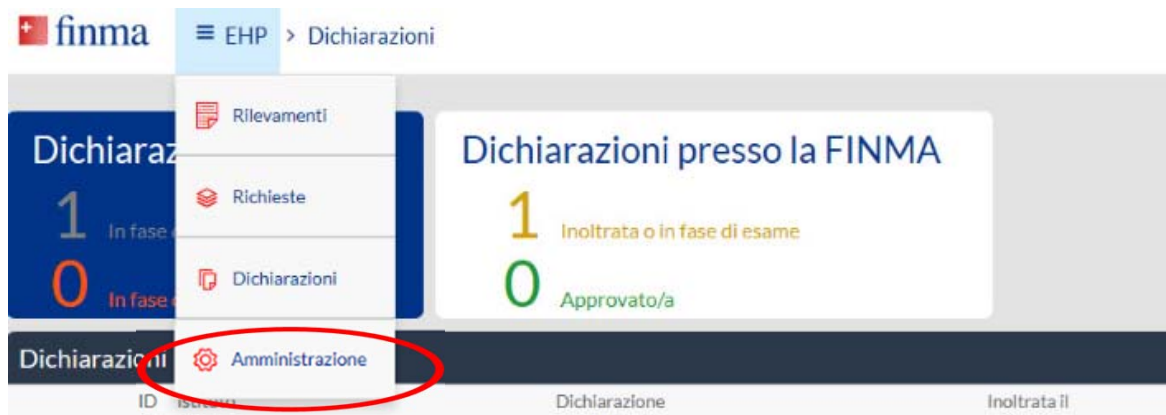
finma ≡ EHP > Dichiarazioni

Rilevamenti

Richieste

Dichiarazioni

Amministrazione

Dichiaraz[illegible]
1 In fase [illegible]
0 In fase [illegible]

Dichiarazioni presso la FINMA
1 Inoltrata o in fase di esame
0 Approvato/a

Dichiarazioni

| ID | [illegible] | Dichiarazione | Inoltrata il |
|---|---|---|---|